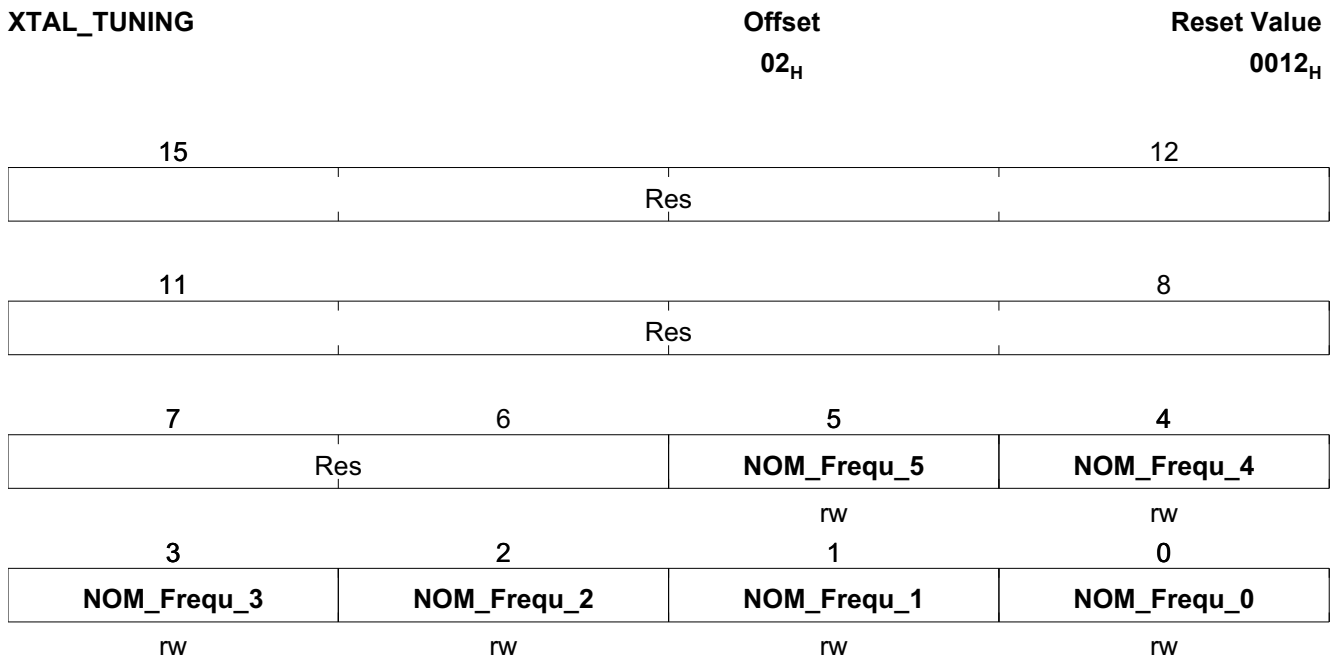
**XTAL_TUNING** **Offset** **Reset Value**
$02_H$ $0012_H$

| 15 | | | 12 |
|---|---|---|---|
| Res | | | |

| 11 | | | 8 |
|---|---|---|---|
| Res | | | |

| 7 | 6 | 5 | 4 |
|---|---|---|---|
| Res | | **NOM_Frequ_5** | **NOM_Frequ_4** |
| | | rw | rw |

| 3 | 2 | 1 | 0 |
|---|---|---|---|
| **NOM_Frequ_3** | **NOM_Frequ_2** | **NOM_Frequ_1** | **NOM_Frequ_0** |
| rw | rw | rw | rw |